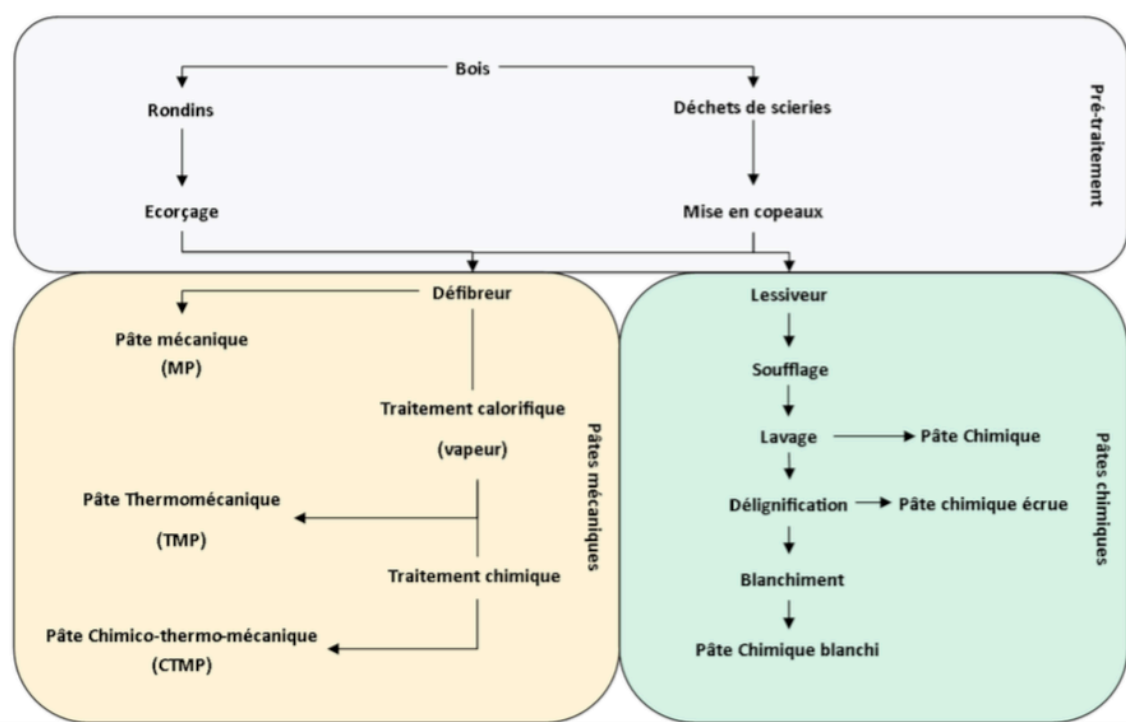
Bois

Rondins

Déchets de scieries

Ecorçage

Mise en copeaux

Pré-traitement

Défibreur

Pâte mécanique

(MP)

Traitement calorifique

(vapeur)

Pâte Thermomécanique

(TMP)

Traitement chimique

Pâte Chimico-thermo-mécanique

(CTMP)

Pâtes mécaniques

Lessiveur

Soufflage

Lavage

Pâte Chimique

Délignification

Pâte chimique écrue

Blanchiment

Pâte Chimique blanchi

Pâtes chimiques